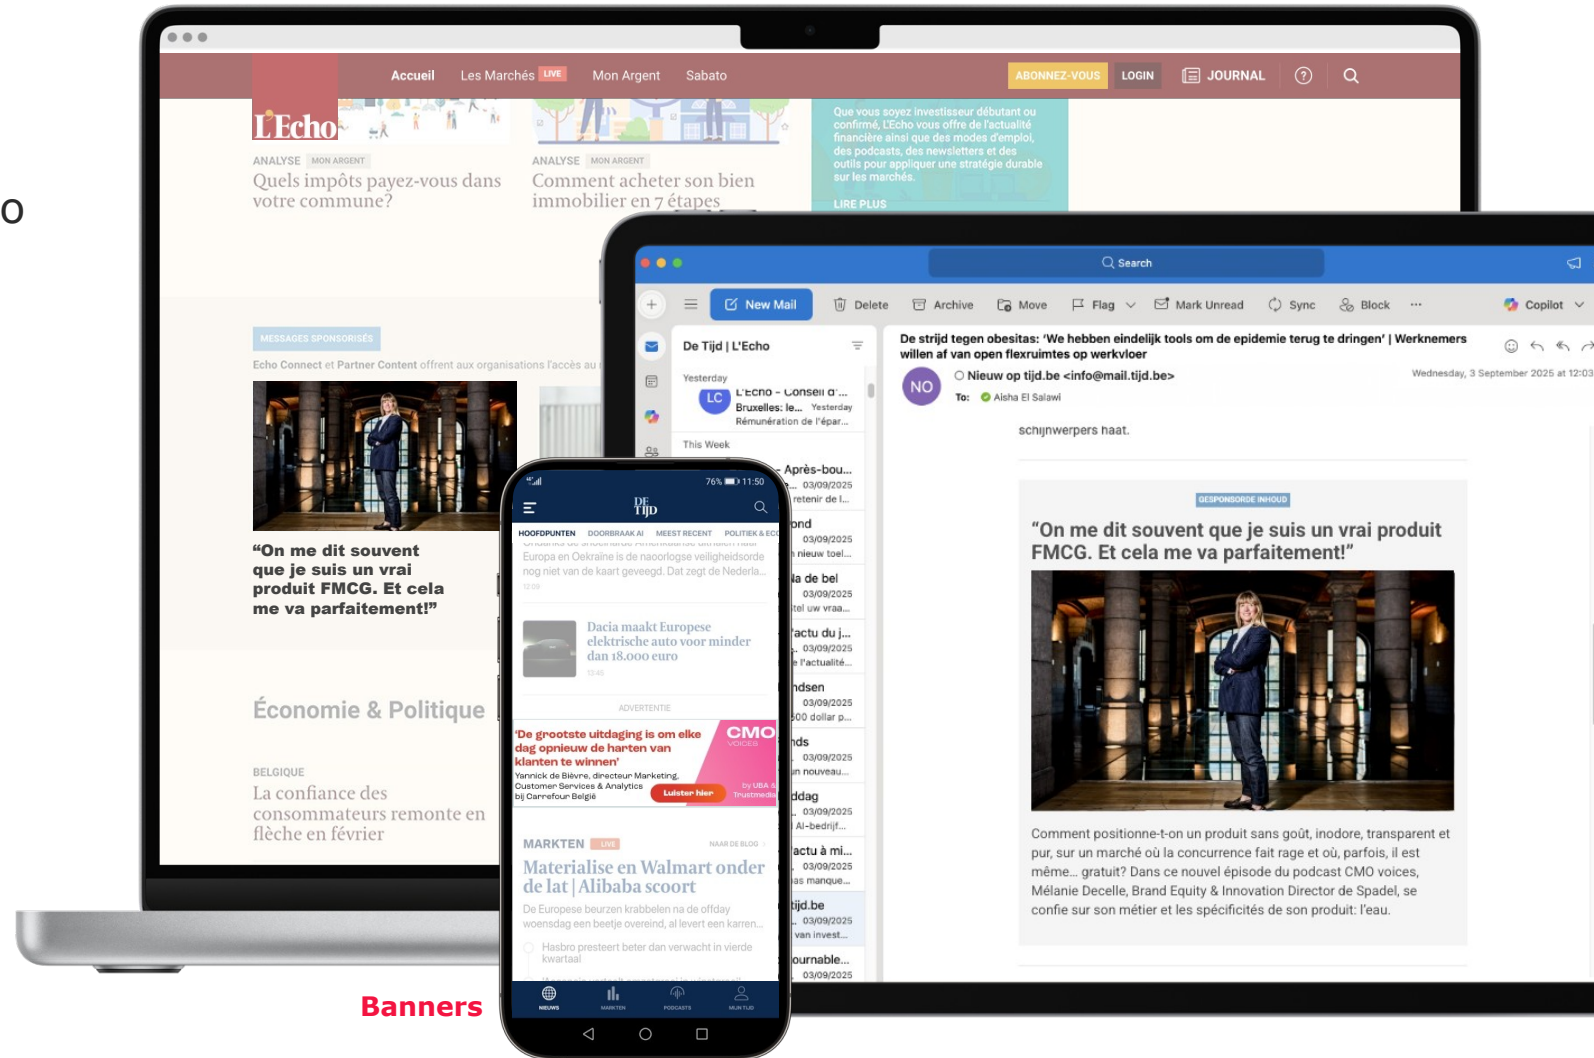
o

L'Echo

Accueil Les Marchés LIVE Mon Argent Sabato ABONNEZ-VOUS LOGIN JOURNAL

ANALYSE MON ARGENT
Quels impôts payez-vous dans votre commune?

ANALYSE MON ARGENT
Comment acheter son bien immobilier en 7 étapes

Que vous soyez investisseur débutant ou confirmé, L'Echo vous offre de l'actualité financière ainsi que des modes d'emploi, des podcasts, des newsletters et des outils pour appliquer une stratégie durable sur les marchés.
LIRE PLUS

MESSAGES SPONSORISÉS
Echo Connect et Partner Content offrent aux organisations l'accès au

"On me dit souvent que je suis un vrai produit FMCG. Et cela me va parfaitement!"

Économie & Politique

BELGIQUE
La confiance des consommateurs remonte en flèche en février

Search

New Mail Delete Archive Move Flag Mark Unread Sync Block Copilot

De Tijd | L'Echo

Yesterday
LC L'Echo - Conseil d'... Bruxelles: le... Yesterday Rémunération de l'épar...
This Week
Après-bou... 03/09/2025 retenir de l...
ond 03/09/2025 nieuw toel...
la de bel 03/09/2025 tel uw vraa...
actu du j... 03/09/2025 l'actualité...
ndsen 03/09/2025 00 dollar p...
nds 03/09/2025 n nouveau...
ddag 03/09/2025 Al-bedrijf...
actu à mi... 03/09/2025 as manque...
tijd.be 03/09/2025 van invest...
ournable... 03/09/2025

De strijd tegen obesitas: 'We hebben eindelijk tools om de epidemie terug te dringen' | Werknemers willen af van open flexruimtes op werkvloer
NO Nieuw op tijd.be <info@mail.tijd.be> Wednesday, 3 September 2025 at 12:03
To: Aisha El Salawi

schijnwerpers haat.

GESPONSORDE INHOUD
"On me dit souvent que je suis un vrai produit FMCG. Et cela me va parfaitement!"

Comment positionne-t-on un produit sans goût, inodore, transparent et pur, sur un marché où la concurrence fait rage et où, parfois, il est même... gratuit? Dans ce nouvel épisode du podcast CMO voices, Mélanie Decelle, Brand Equity & Innovation Director de Spadel, se confie sur son métier et les spécificités de son produit: l'eau.

76% 11:50
DE TIJD
HOOFDPUNTEN DOORBRAAK AI MEEST RECENT POLITIEK & ECO
Europa en Oekraïne is de naoorlogse veiligheidsorde nog niet van de kaart geveegd. Dat zegt de Nederla...
Dacia maakt Europese elektrische auto voor minder dan 18.000 euro
ADVERTENTIE
'De grootste uitdaging is om elke dag opnieuw de harten van klanten te winnen'
Yannick de Blèvre, directeur Marketing, Customer Services & Analytics bij Carrefour België
CMO VOICES
Luister hier
by UBA & Trustmedia
MARKTEN LIVE NAAR DE BLOG
Materialise en Walmart onder de lat | Alibaba scoort
De Europese beurzen krabbelen na de offday woensdag een beetje overeind, al levert een karren...
Hasbro presteert beter dan verwacht in vierde kwartaal
NIEUWS MARKTEN PODCASTS MIJN TIJD

Banners